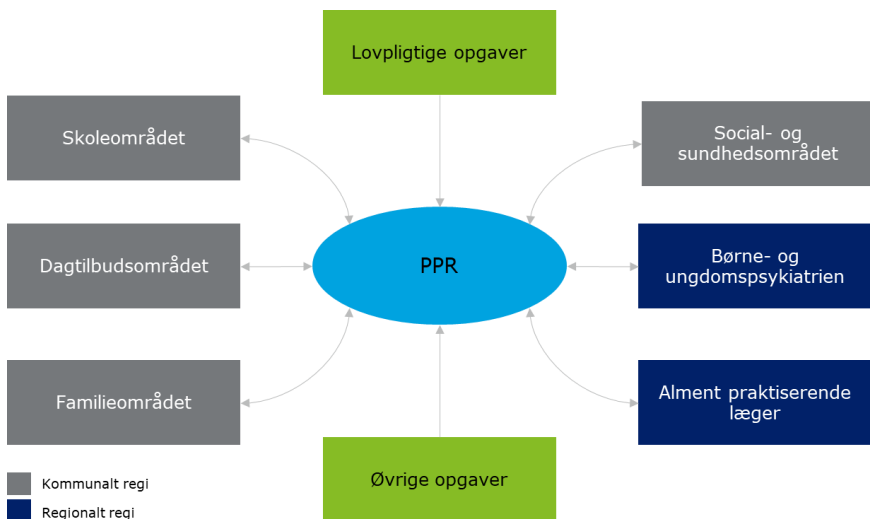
Lovpligtige opgaver

Skoleområdet

Social- og sundhedsområdet

Dagtilbudsområdet

PPR

Børne- og ungdomspsykiatrien

Familieområdet

Alment praktiserende læger

Øvrige opgaver

Kommunalt regi

Regionalt regi